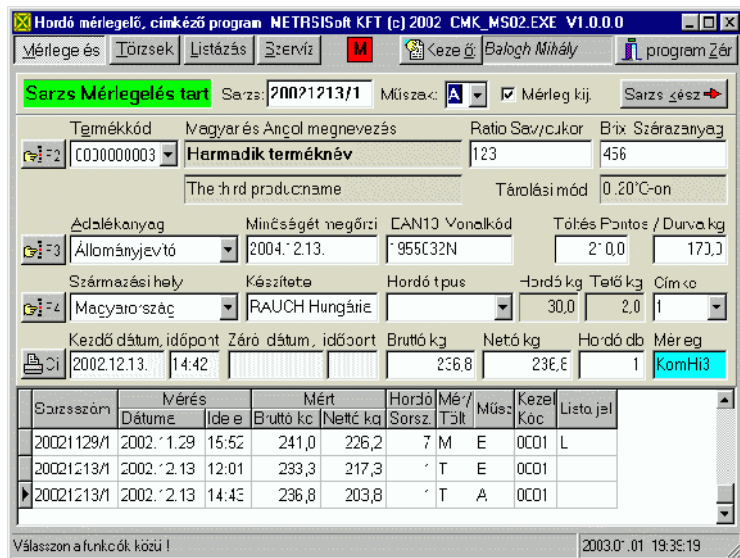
Hordó mérlegelő, címkéző program NETRSISoft KFT (c) 2002 CMK_MS02.EXE V1.0.0.0

Mérlegelés Törzsek Listázás Szerviz M Kezelő: Balogh Mihály program Zár

Sarzs Mérlegelés tart Sarzs: 20021213/1 Műszak: A Mérleg kij. Sarzs kész

F2 Termékkód C000000003 Magyar és Angol megnevezés Harmadik terméknév The third productname Ratio Sav/cukor 123 Brix Szárazanyag 456 Tárolási mód 0-20°C-on

F3 Adalékanyag Állományjavító Minőségét megőrzi 2004.12.13. EAN13 Vonalkód 1955032N Töltés Pontos / Durva kg 210,0 170,0

F4 Származási hely Magyarország Készítette RAUCH Hungária Hordó típus Hordó kg 30,0 Tető kg 2,0 Címke 1

Ci Kezdő dátum, időpont 2002.12.13. 14:42 Záró dátum, időpont Bruttó kg 236,8 Nettó kg 236,8 Hordó db 1 Mérleg KomHi3

| Sarzsszám | Mérés Dátuma | Mérés Ideje | Mért Bruttó kg | Mért Nettó kg | Hordó Sorsz. | Mér/Tölt | Műsz | Kezel Kód | Lista jel |
|---|---|---|---|---|---|---|---|---|---|
| 20021129/1 | 2002.11.29 | 15:52 | 241,0 | 226,2 | 7 | M | E | 0C01 | L |
| 20021213/1 | 2002.12.13 | 12:01 | 233,3 | 217,3 | 1 | T | E | 0C01 | |
| 20021213/1 | 2002.12.13 | 14:43 | 236,8 | 203,8 | 1 | T | A | 0C01 | |

Válasszon a funkciók közül ! 2003.07.01 19:39:19